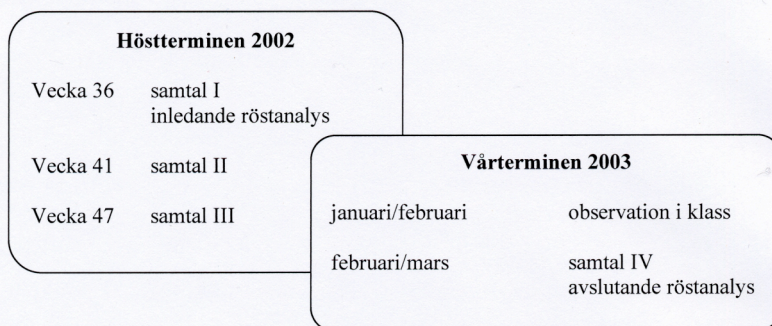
Höstterminen 2002

| | |
|---|---|
| Vecka 36 | samtal I<br>inledande röstanalys |
| Vecka 41 | samtal II |
| Vecka 47 | samtal III |

Vårterminen 2003

| | |
|---|---|
| januari/februari | observation i klass |
| februari/mars | samtal IV<br>avslutande röstanalys |